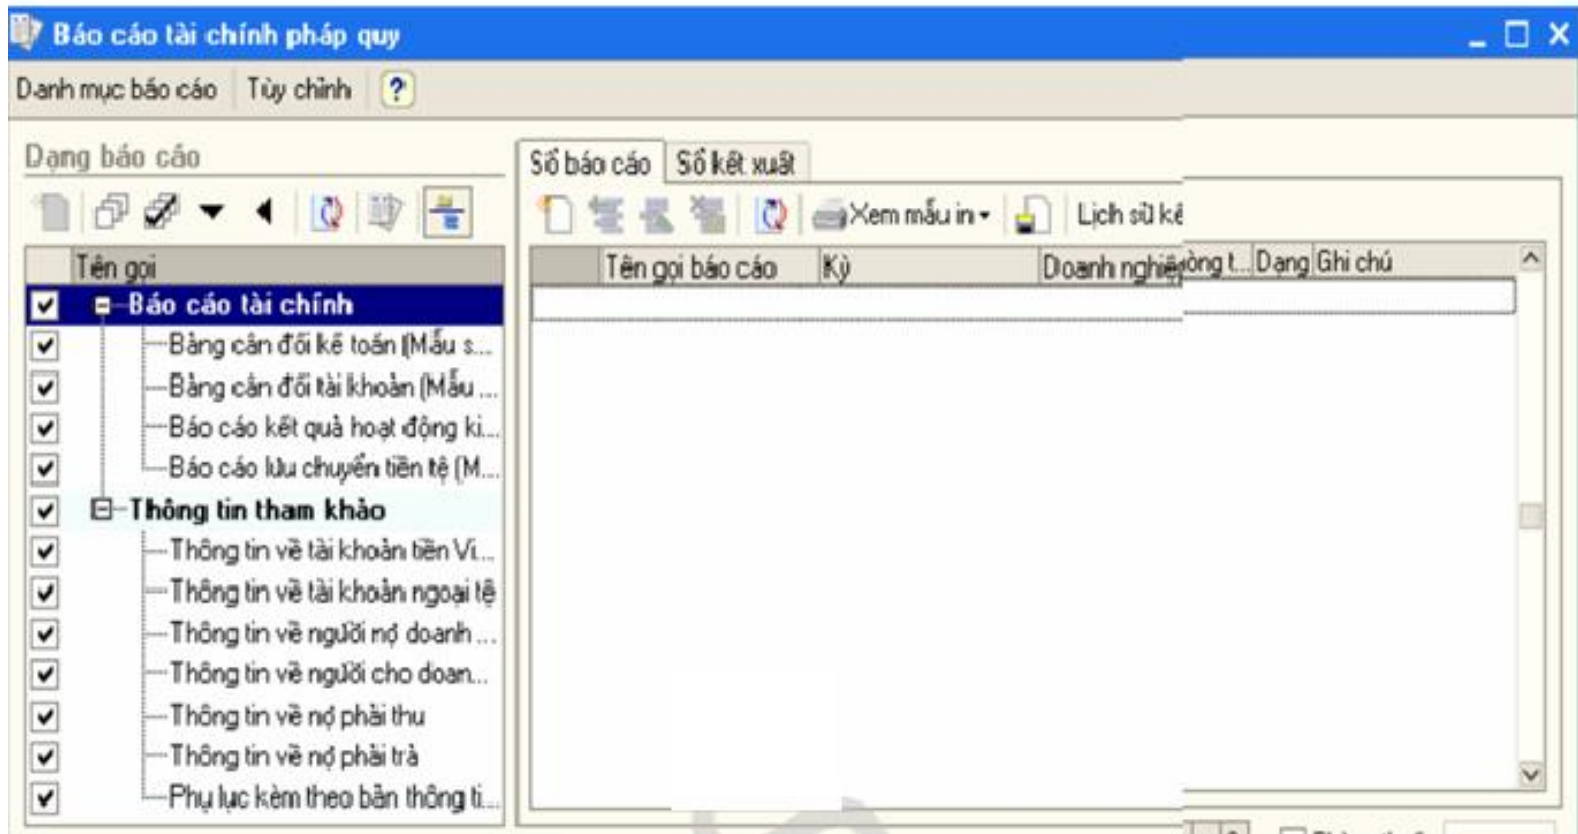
Báo cáo tài chính pháp quy

Danh mục báo cáo | Tùy chỉnh | ?

Dạng báo cáo

| | Tên gọi |
|---|---|
| ☑ | Báo cáo tài chính |
| ☑ | Bảng cân đối kế toán (Mẫu s... |
| ☑ | Bảng cân đối tài khoản (Mẫu ... |
| ☑ | Báo cáo kết quả hoạt động ki... |
| ☑ | Báo cáo lưu chuyển tiền tệ (M... |
| ☑ | Thông tin tham khảo |
| ☑ | Thông tin về tài khoản tiền Vi... |
| ☑ | Thông tin về tài khoản ngoại tệ |
| ☑ | Thông tin về người nợ doanh ... |
| ☑ | Thông tin về người cho doan... |
| ☑ | Thông tin về nợ phải thu |
| ☑ | Thông tin về nợ phải trả |
| ☑ | Phụ lục kèm theo bản thông ti... |

Sổ báo cáo | Sổ kết xuất

Xem mẫu in ▾ | Lịch sử kế

| | Tên gọi báo cáo | Kỳ | Doanh nghiệ | òng t... | Dạng | Ghi chú |
|---|---|---|---|---|---|---|
| | | | | | | |